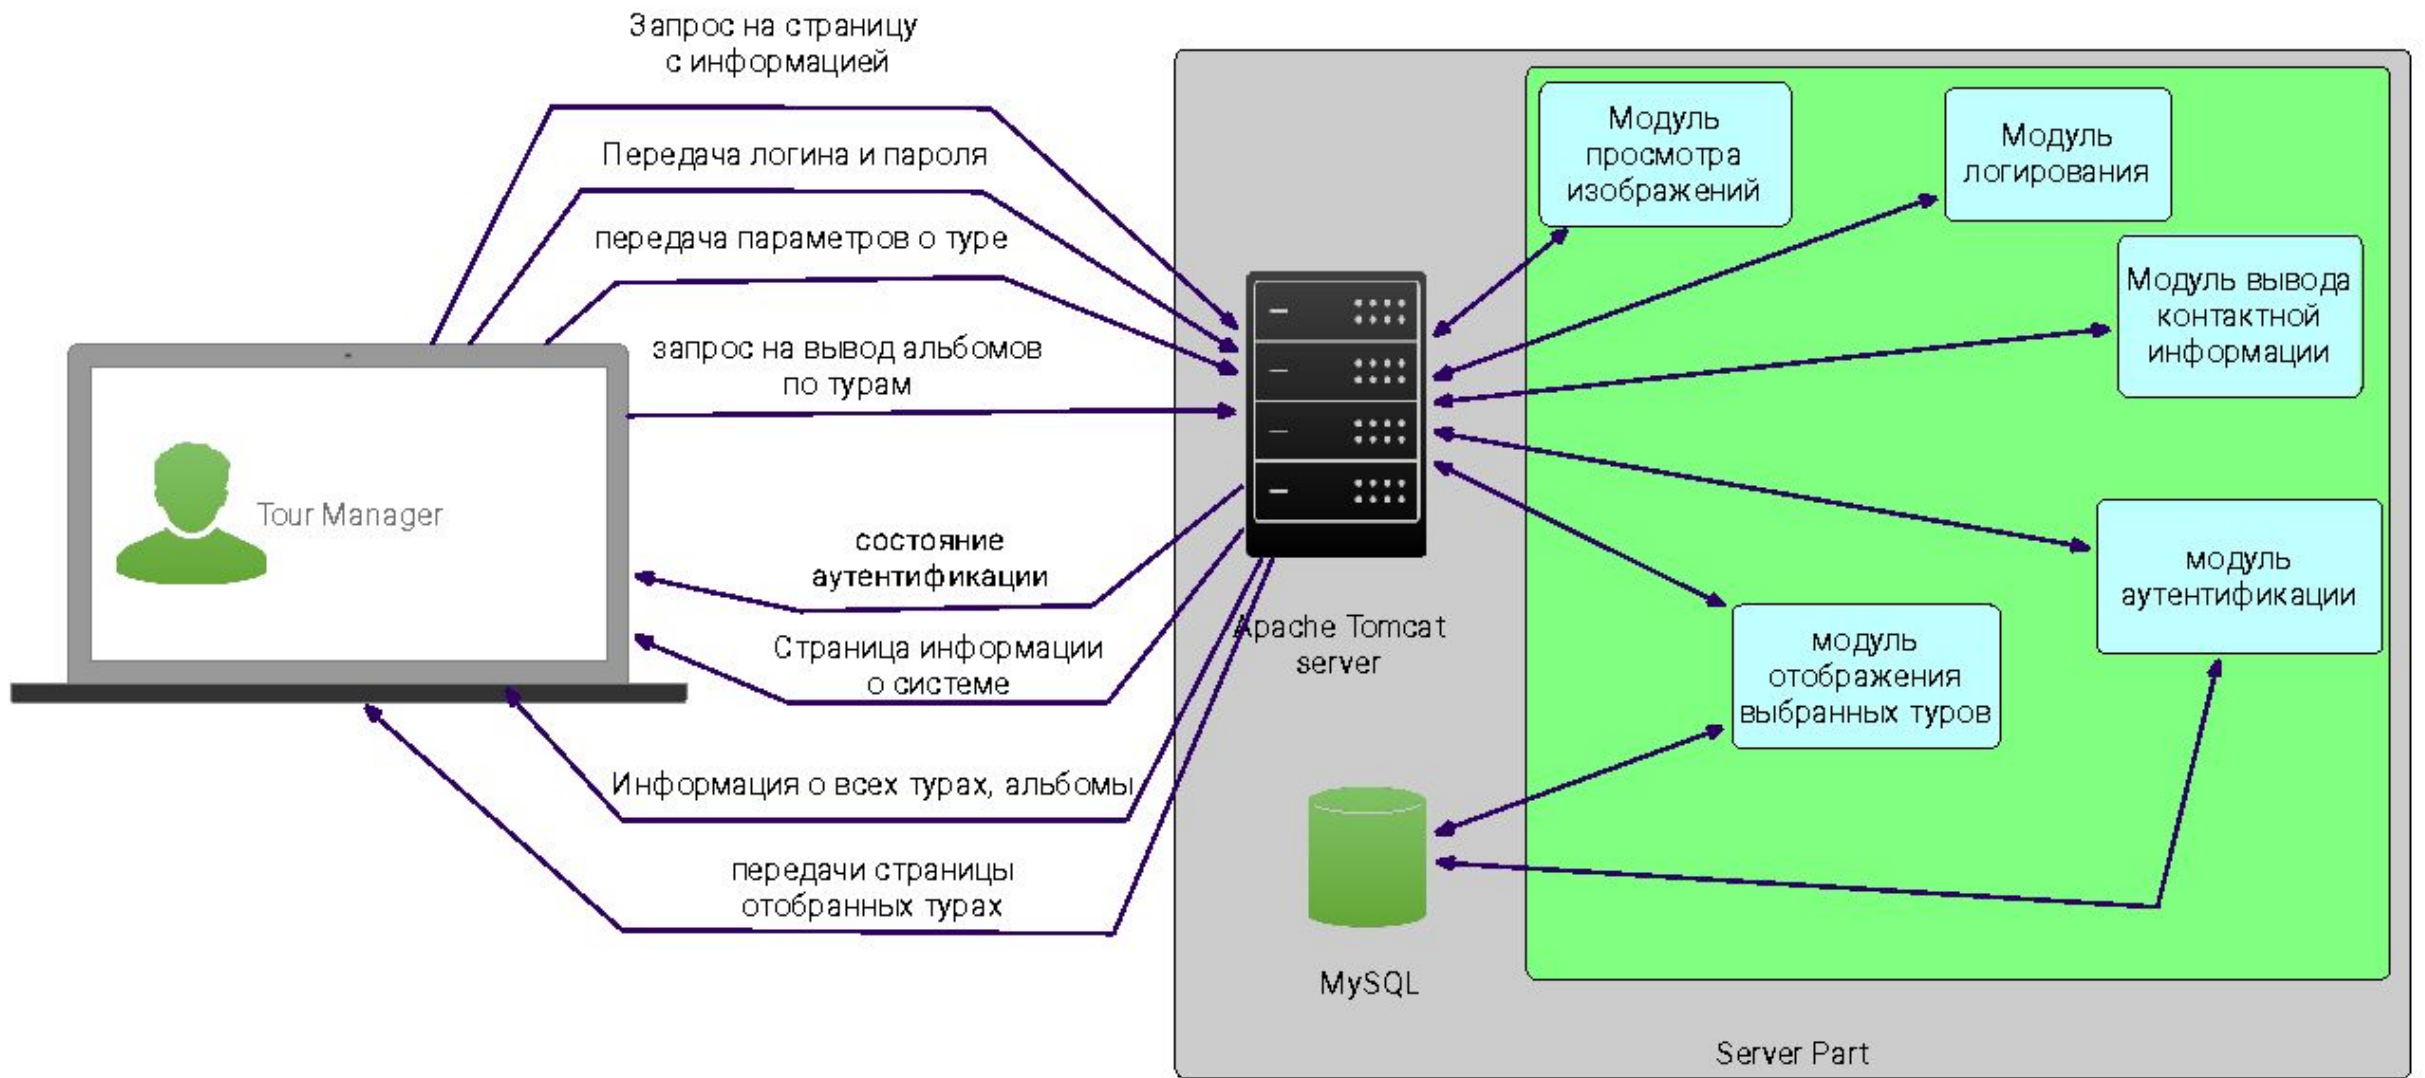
Запрос на страницу с информацией

Передача логина и пароля

передача параметров о туре

запрос на вывод альбомов по турам

Tour Manager

состояние аутентификации

Страница информации о системе

Информация о всех турах, альбомы

передачи страницы отобранных турах

Apache Tomcat server

MySQL

Модуль просмотра изображений

Модуль логирования

Модуль вывода контактной информации

модуль аутентификации

модуль отображения выбранных туров

Server Part